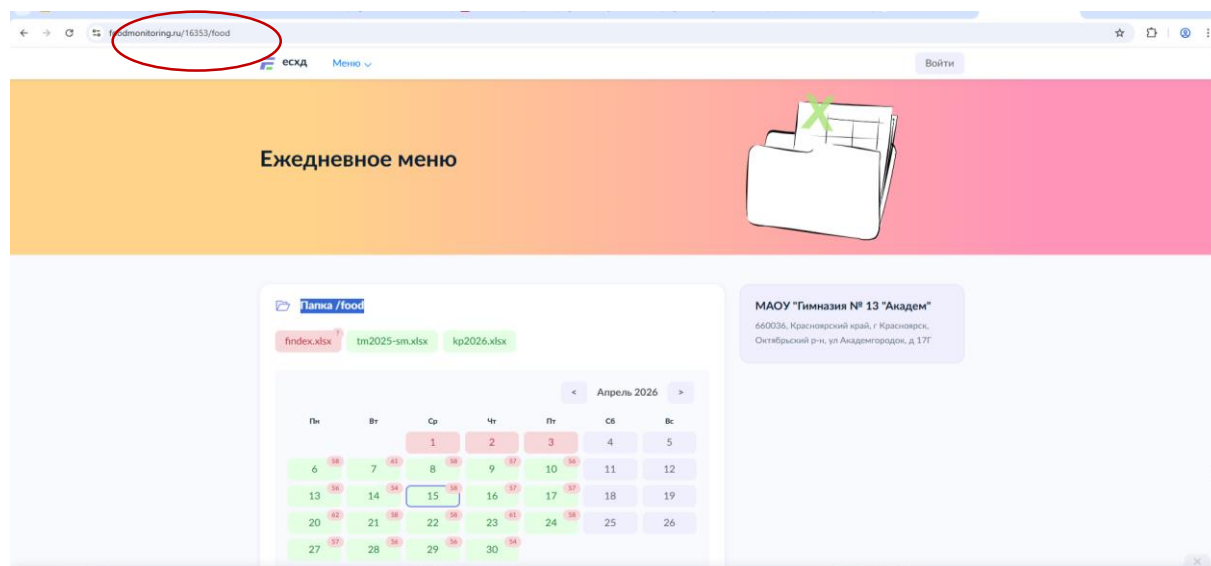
foodmonitoring.ru/16353/food

ЕСХД Меню

Войти

Ежедневное меню

Папка /food

findex.xlsx 7 tm2025-sm.xlsx kp2026.xlsx

< Апрель 2026 >

| Пн | Вт | Ср | Чт | Пт | Сб | Вс |
|---|---|---|---|---|---|---|
| | | 1 | 2 | 3 | 4 | 5 |
| 6 58 | 7 61 | 8 58 | 9 57 | 10 56 | 11 | 12 |
| 13 56 | 14 54 | 15 58 | 16 57 | 17 57 | 18 | 19 |
| 20 62 | 21 58 | 22 58 | 23 61 | 24 58 | 25 | 26 |
| 27 57 | 28 56 | 29 56 | 30 54 | | | |

МАОУ "Гимназия № 13 "Академ"

660036, Красноярский край, г Красноярск, Октябрьский р-н, ул Академгородок, д 17Г